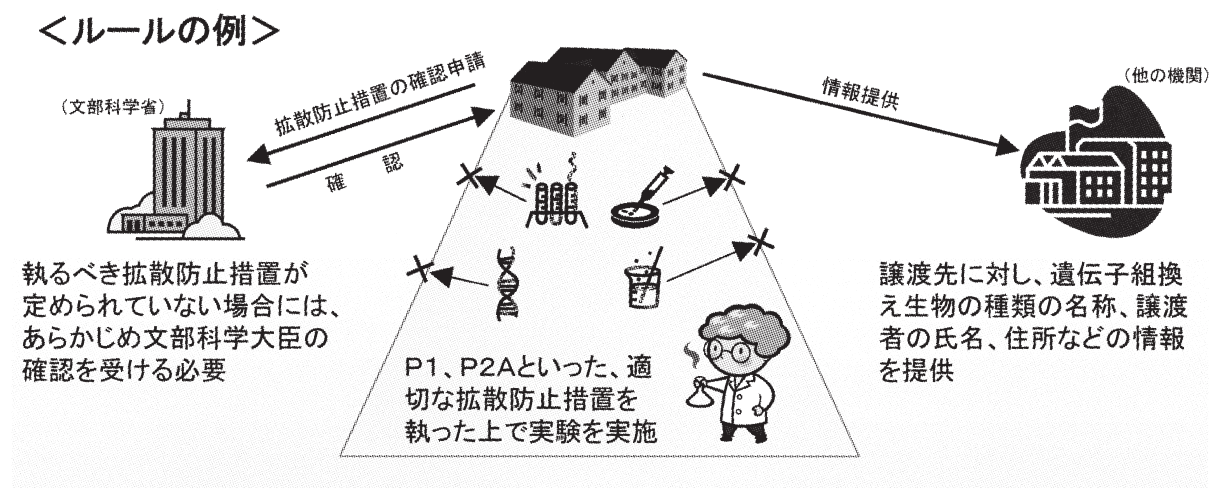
<ルールの例>

（文部科学省）

拡散防止措置の確認申請

確　認

情報提供

（他の機関）

執るべき拡散防止措置が定められていない場合には、あらかじめ文部科学大臣の確認を受ける必要

P1、P2Aといった、適切な拡散防止措置を執った上で実験を実施

譲渡先に対し、遺伝子組換え生物の種類の名称、譲渡者の氏名、住所などの情報を提供